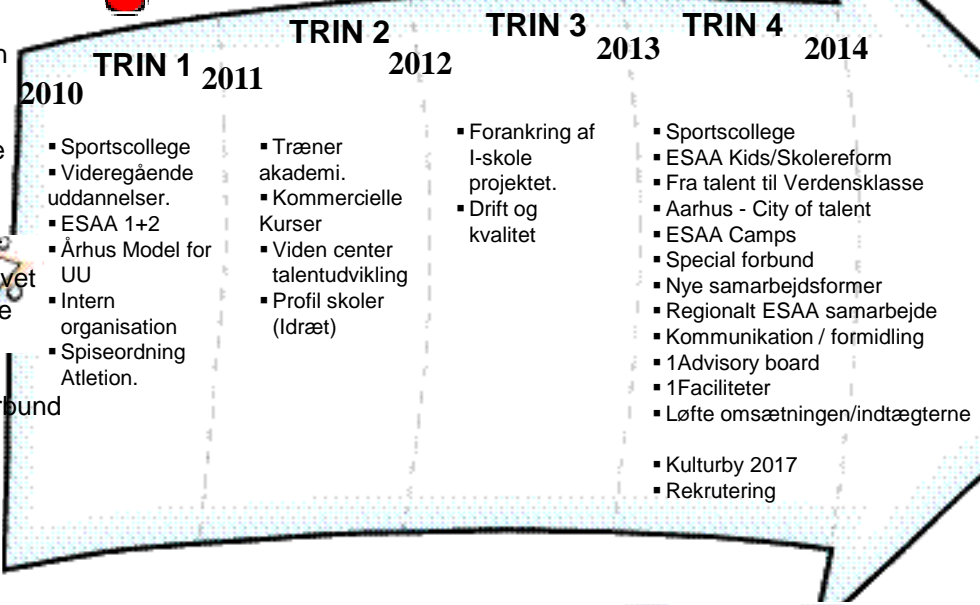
n

e

vet
e

rbund

TRIN 1 2010 2011

▪ Sportscollege
▪ Videregående uddannelser.
▪ ESAA 1+2
▪ Århus Model for UU
▪ Intern organisation
▪ Spiseordning Atletion.

TRIN 2 2012

▪ Træner akademi.
▪ Kommercielle Kurser
▪ Viden center talentudvikling
▪ Profil skoler (Idræt)

TRIN 3 2013

▪ Forankring af I-skole projektet.
▪ Drift og kvalitet

TRIN 4 2014

▪ Sportscollege
▪ ESAA Kids/Skolereform
▪ Fra talent til Verdensklasse
▪ Aarhus - City of talent
▪ ESAA Camps
▪ Special forbund
▪ Nye samarbejdsformer
▪ Regionalt ESAA samarbejde
▪ Kommunikation / formidling
▪ 1Advisory board
▪ 1Faciliteter
▪ Løfte omsætningen/indtægterne

▪ Kulturby 2017
▪ Rekrutering